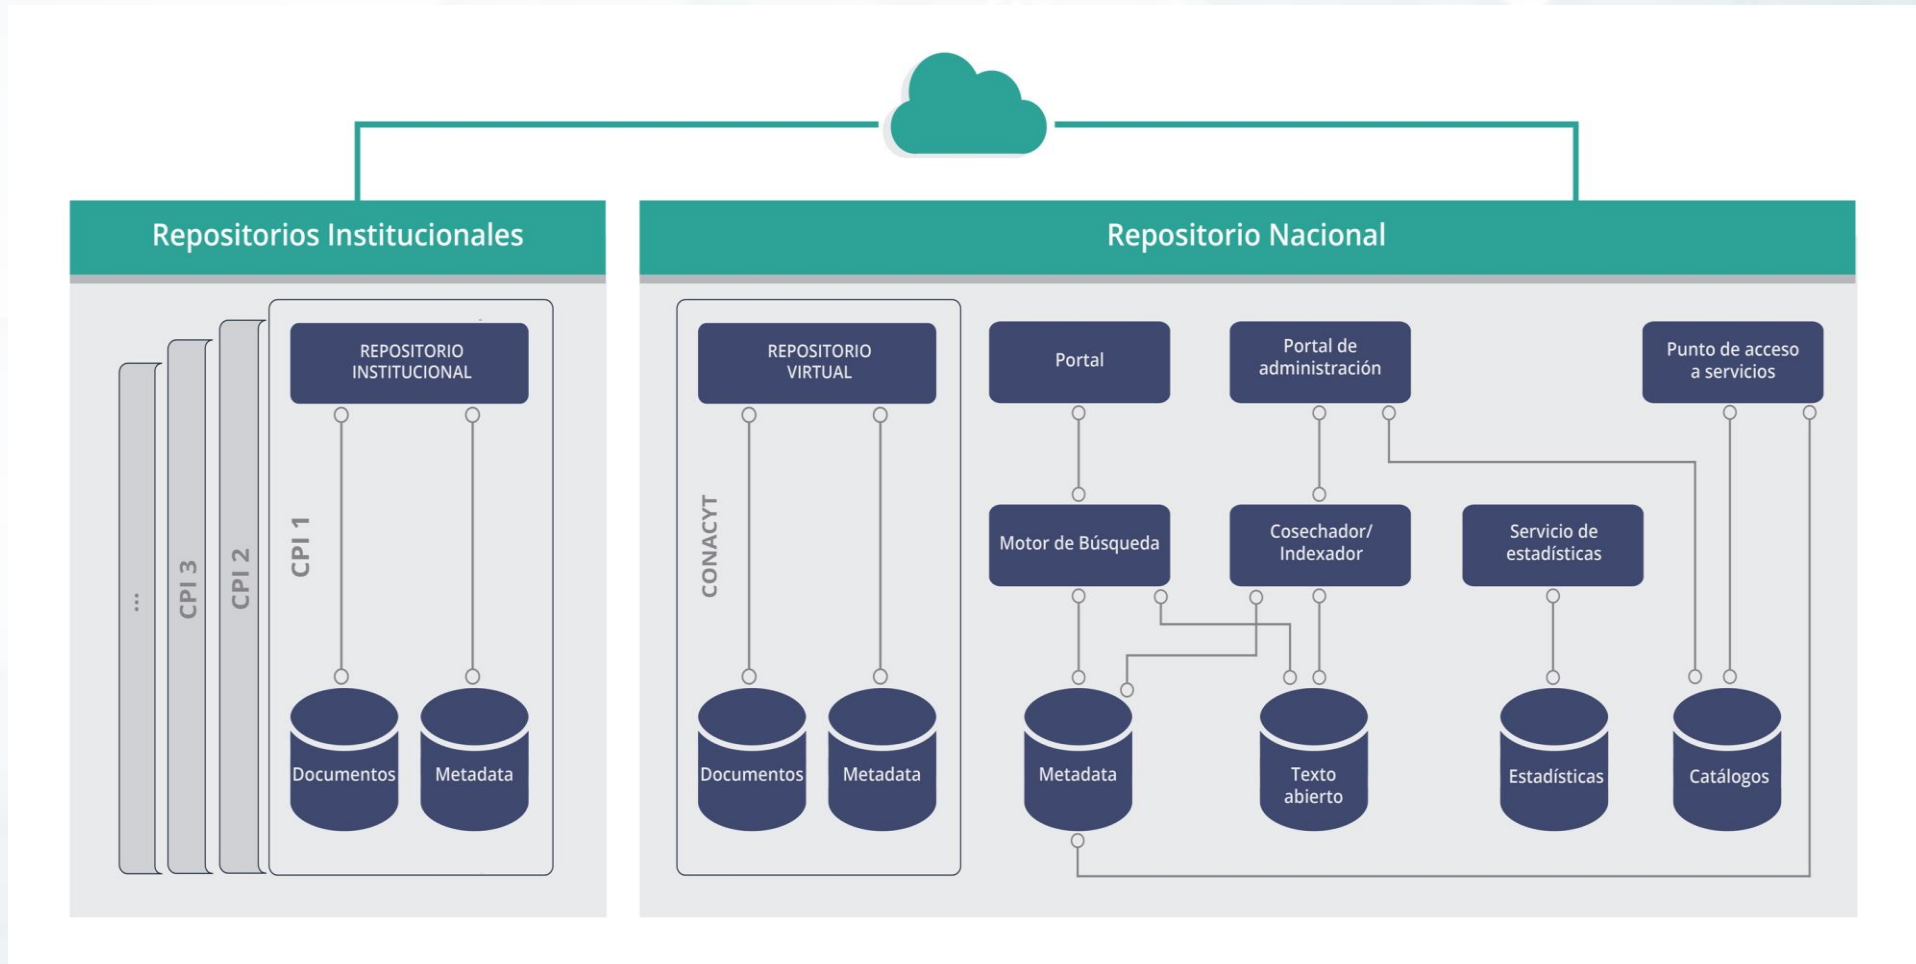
Repositorios Institucionales

...

CPI 3

CPI 2

CPI 1

REPOSITORIO INSTITUCIONAL

Documentos

Metadata

Repositorio Nacional

CONACYT

REPOSITORIO VIRTUAL

Documentos

Metadata

Portal

Portal de administración

Punto de acceso a servicios

Motor de Búsqueda

Cosechador/ Indexador

Servicio de estadísticas

Metadata

Texto abierto

Estadísticas

Catálogos